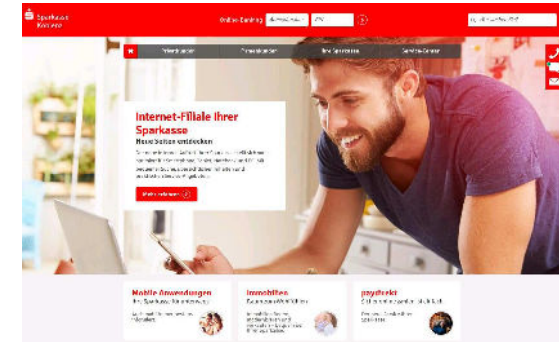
Sparkasse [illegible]

Online-Banking

Privatkunden

Firmenkunden

Ihre Sparkasse

Service-Center

Internet-Filiale Ihrer Sparkasse

Neue Seiten entdecken

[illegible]

Mehr erfahren

Mobile Anwendungen

Ihre Sparkasse für unterwegs

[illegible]

Immobilien

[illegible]

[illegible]

paydirekt

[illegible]

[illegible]